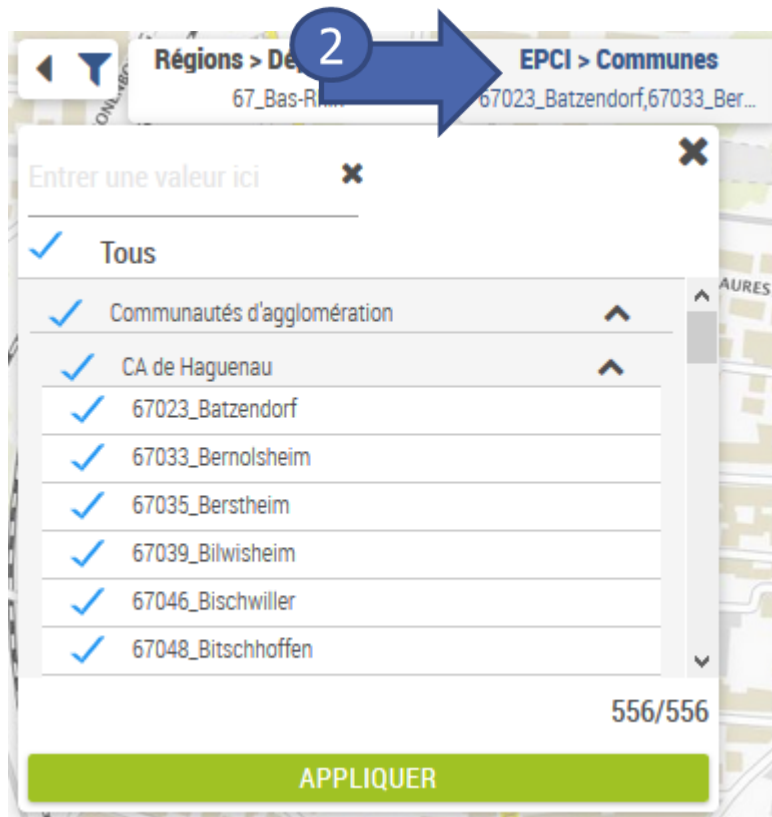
Régions > Dé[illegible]
67_Bas-Rh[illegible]

2

EPCI > Communes
67023_Batzendorf,67033_Ber...

Entrer une valeur ici

Tous

Communautés d'agglomération

CA de Haguenau

67023_Batzendorf

67033_Bernolsheim

67035_Berstheim

67039_Bilwisheim

67046_Bischwiller

67048_Bitschhoffen

556/556

APPLIQUER

AURES